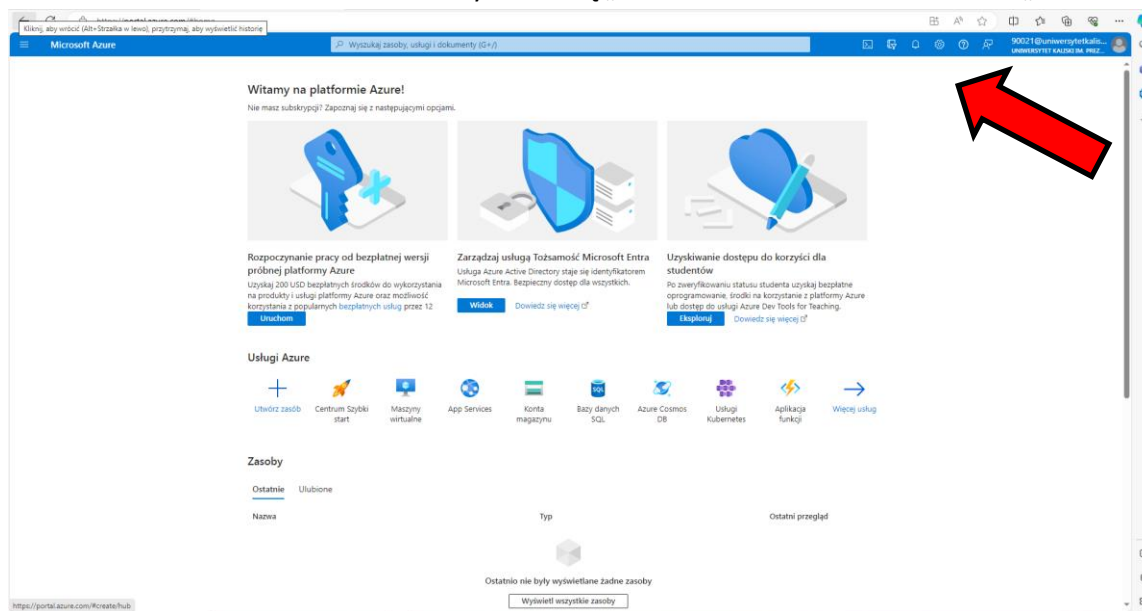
Kliknij, aby wrócić (Alt+Strzałka w lewo), przytrzymaj, aby wyświetlić historię

Microsoft Azure

Wyszukaj zasoby, usługi i dokumenty (G+/)

90021@uniwersytetkalis...
UNIWERSYTET KALISKI IM. PREZ...

Witamy na platformie Azure!

Nie masz subskrypcji? Zapoznaj się z następującymi opcjami.

Rozpoczynanie pracy od bezpłatnej wersji próbnej platformy Azure

Uzyskaj 200 USD bezpłatnych środków do wykorzystania na produkty i usługi platformy Azure oraz możliwość korzystania z popularnych bezpłatnych usług przez 12

Uruchom

Zarządzaj usługą Tożsamość Microsoft Entra

Usługa Azure Active Directory staje się identyfikatorem Microsoft Entra. Bezpieczny dostęp dla wszystkich.

Widok

Dowiedz się więcej

Uzyskiwanie dostępu do korzyści dla studentów

Po zweryfikowaniu statusu studenta uzyskaj bezpłatne oprogramowanie, środki na korzystanie z platformy Azure lub dostęp do usługi Azure Dev Tools for Teaching.

Eksploruj

Dowiedz się więcej

Usługi Azure

Utwórz zasób

Centrum Szybki start

Maszyny wirtualne

App Services

Konta magazynu

Bazy danych SQL

Azure Cosmos DB

Usługi Kubernetes

Aplikacja funkcji

Więcej usług

Zasoby

Ostatnie

Ulubione

Nazwa

Typ

Ostatni przegląd

Ostatnio nie były wyświetlane żadne zasoby

Wyświetl wszystkie zasoby

https://portal.azure.com/#create/hub